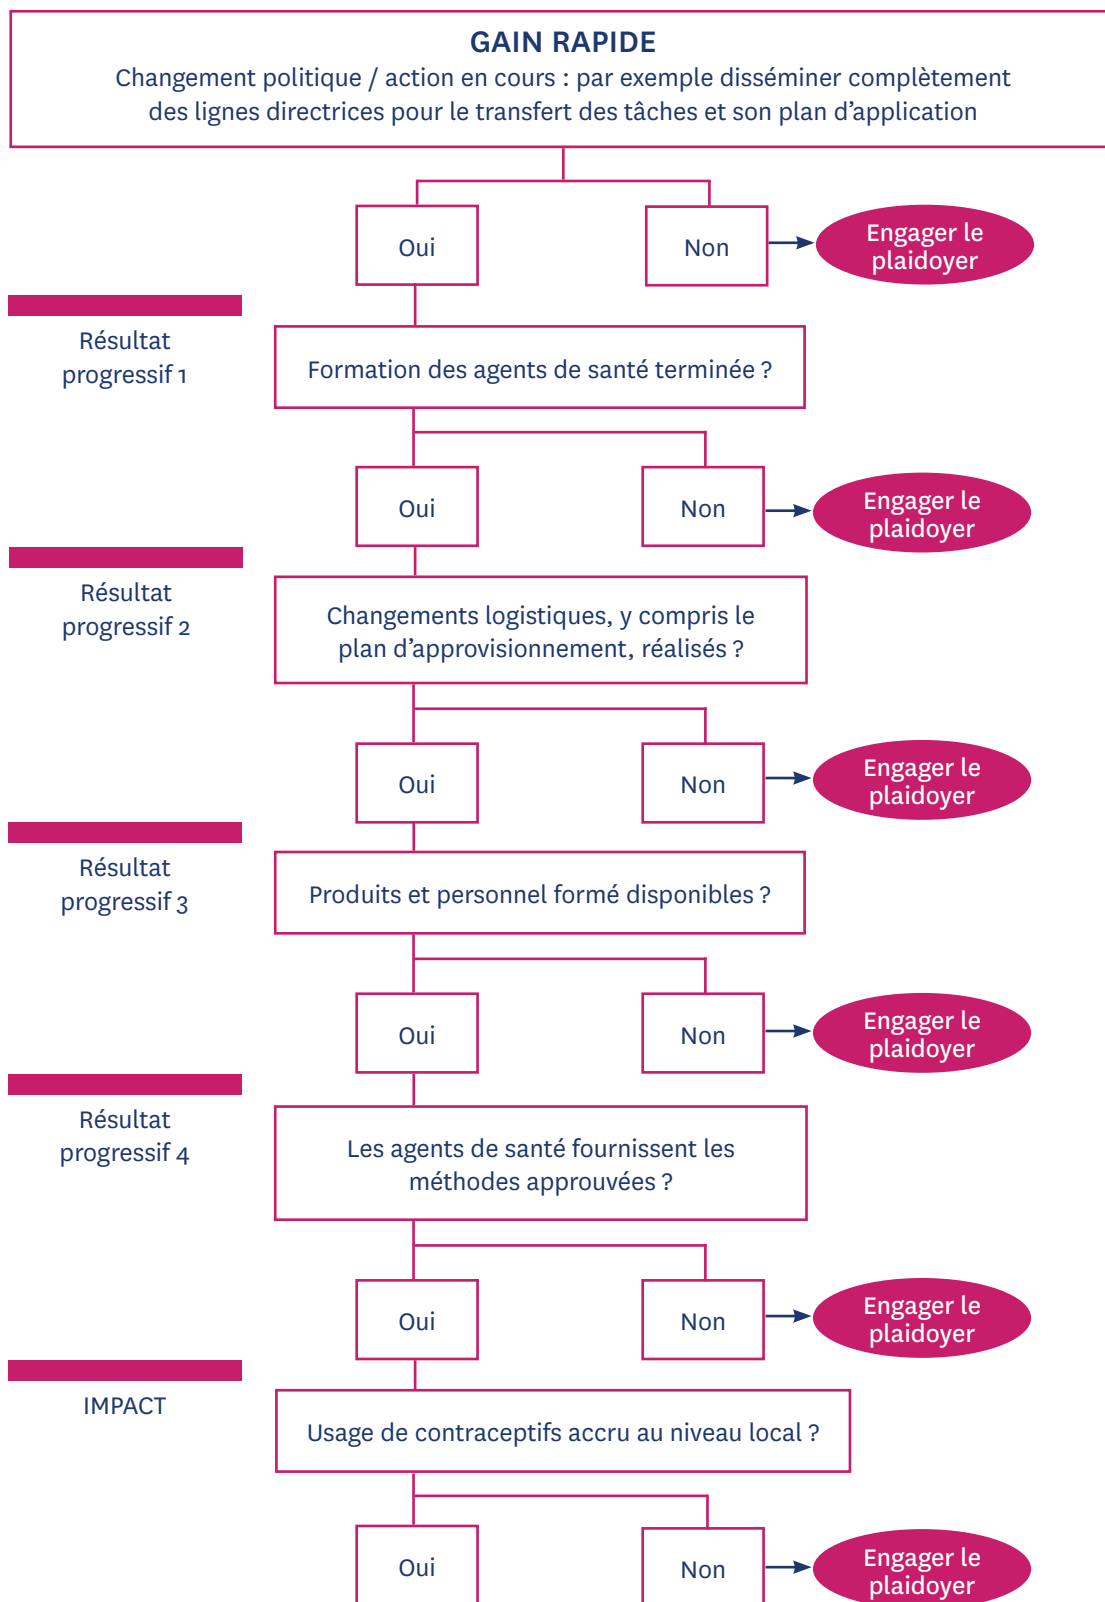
GAIN RAPIDE
Changement politique / action en cours : par exemple disséminer complètement des lignes directrices pour le transfert des tâches et son plan d'application

Oui

Non

Engager le plaidoyer

Résultat progressif 1

Formation des agents de santé terminée ?

Oui

Non

Engager le plaidoyer

Résultat progressif 2

Changements logistiques, y compris le plan d'approvisionnement, réalisés ?

Oui

Non

Engager le plaidoyer

Résultat progressif 3

Produits et personnel formé disponibles ?

Oui

Non

Engager le plaidoyer

Résultat progressif 4

Les agents de santé fournissent les méthodes approuvées ?

Oui

Non

Engager le plaidoyer

IMPACT

Usage de contraceptifs accru au niveau local ?

Oui

Non

Engager le plaidoyer